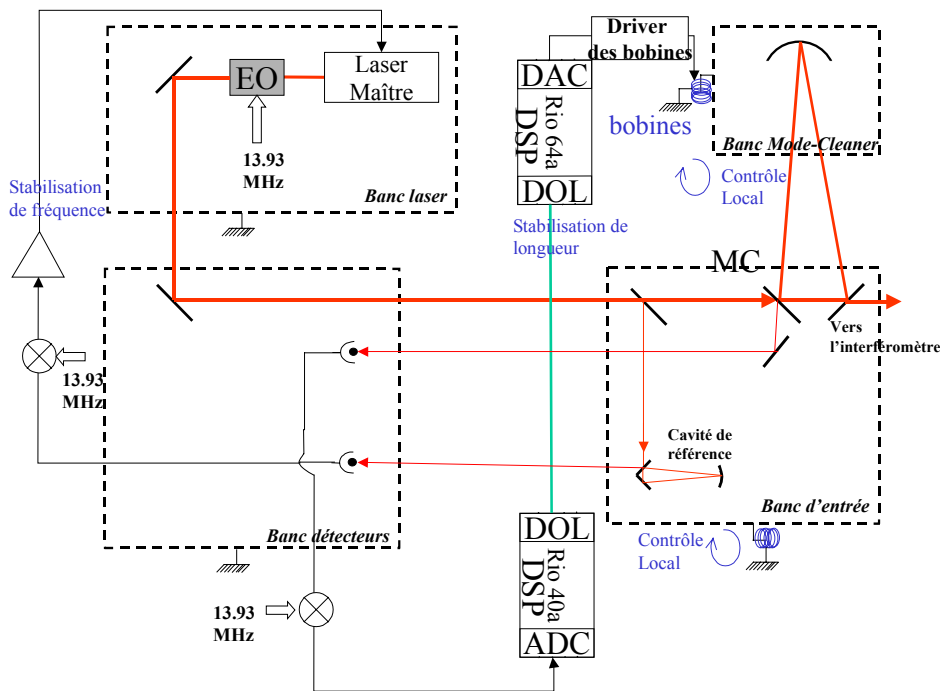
EO

Laser Maître

13.93 MHz

Banc laser

Stabilisation de fréquence

DAC

Rio 64a DSP

DOL

Driver des bobines

bobines

Banc Mode-Cleaner

Contrôle Local

Stabilisation de longueur

MC

Vers l'interféromètre

13.93 MHz

Cavité de référence

Banc d'entrée

Banc détecteurs

DOL

Rio 40a DSP

ADC

Contrôle Local

13.93 MHz